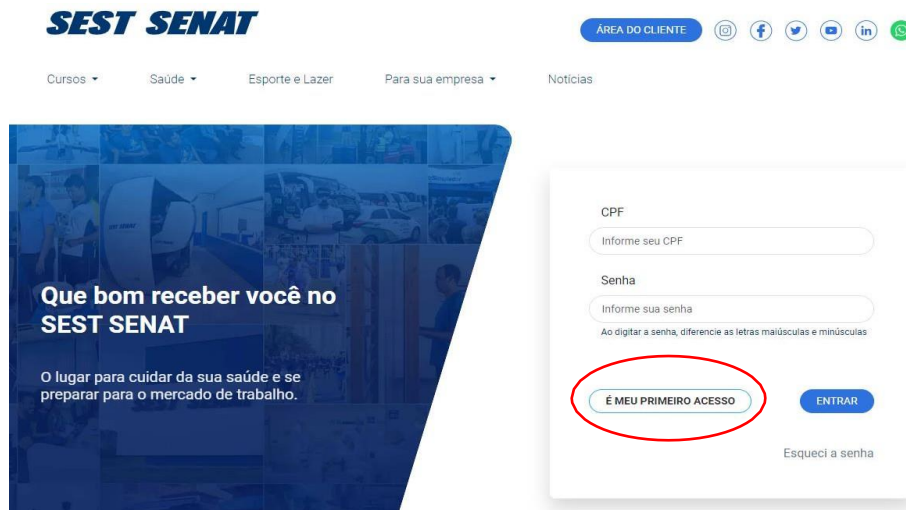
SEST SENAT

ÁREA DO CLIENTE

Cursos ▾ Saúde ▾ Esporte e Lazer Para sua empresa ▾ Notícias

Que bom receber você no SEST SENAT

O lugar para cuidar da sua saúde e se preparar para o mercado de trabalho.

CPF

Informe seu CPF

Senha

Informe sua senha

Ao digitar a senha, diferencie as letras maiúsculas e minúsculas

É MEU PRIMEIRO ACESSO

ENTRAR

Esqueci a senha